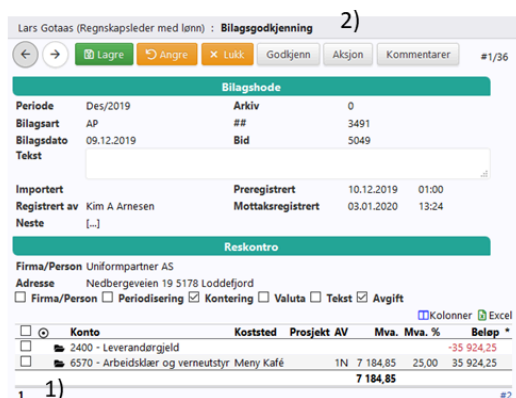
Lars Gotaas (Regnskapsleder med lønn) : Bilagsgodkjenning

2)

Lagre | Angre | Lukk | Godkjenn | Aksjon | Kommentarer | #1/36

Bilagshode

Periode Des/2019
Arkiv 0
Bilagsart AP
\#\# 3491
Bilagsdato 09.12.2019
Bid 5049
Tekst

Importert
Preregistrert 10.12.2019 01:00
Registrert av Kim A Arnesen
Mottaksregistrert 03.01.2020 13:24
Neste [...]

Reskontro

Firma/Person Uniformpartner AS
Adresse Nedbergeveien 19 5178 Loddefjord
☐ Firma/Person ☐ Periodisering ☑ Kontering ☐ Valuta ☐ Tekst ☑ Avgift

Kolonner Excel

| ☐ | ⊙ | Konto | Koststed | Prosjekt | AV | Mva. | Mva. % | Beløp * |
|---|---|---|---|---|---|---|---|---|
| ☐ | | 2400 - Leverandørgjeld | | | | | | -35 924,25 |
| ☐ | | 6570 - Arbeidsklær og verneutstyr | Meny Kafé | | 1N | 7 184,85 | 25,00 | 35 924,25 |
| | | | | | | 7 184,85 | | |

1 1) #2